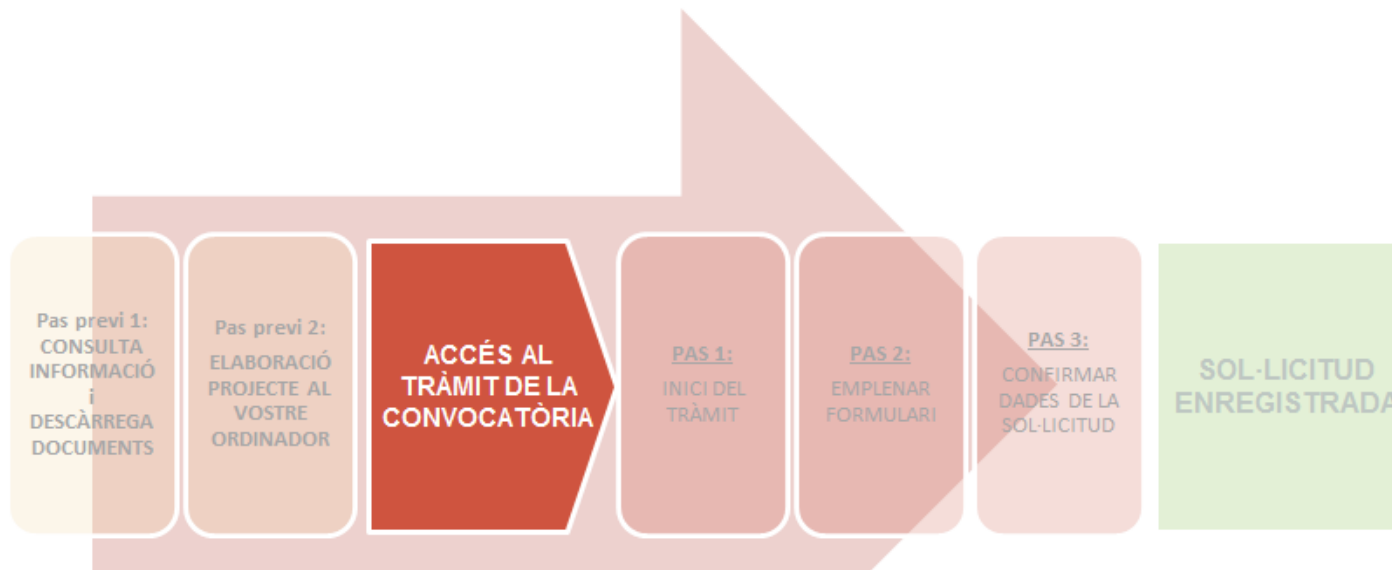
Pas previ 1:
CONSULTA INFORMACIÓ i DESCÀRREGA DOCUMENTS

Pas previ 2:
ELABORACIÓ PROJECTE AL VOSTRE ORDINADOR

ACCÉS AL TRÀMIT DE LA CONVOCATÒRIA

PAS 1:
INICI DEL TRÀMIT

PAS 2:
EMPLENAR FORMULARI

PAS 3:
CONFIRMAR DADES DE LA SOL·LICITUD

SOL·LICITUD ENREGISTRADA